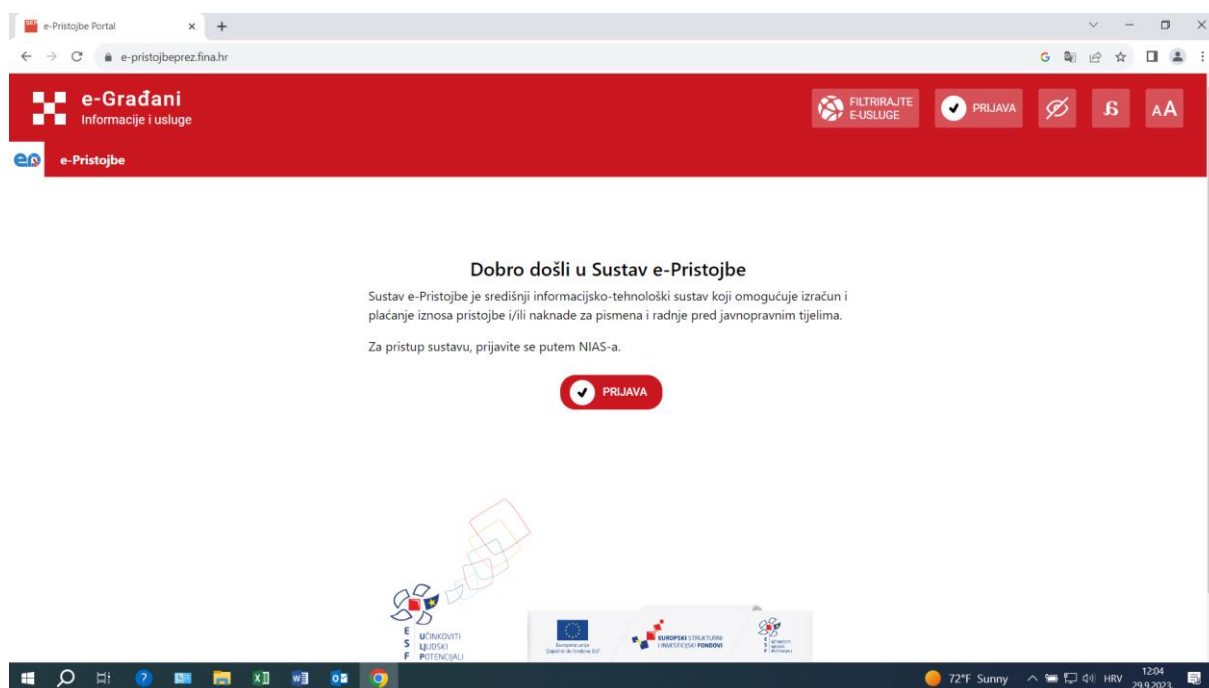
e-Pristojbe Portal
e-pristojbeprez.fina.hr

e-Građani
Informacije i usluge

FILTRIRAJTE E-USLUGE
PRIJAVA
AA

e-Pristojbe

Dobro došli u Sustav e-Pristojbe

Sustav e-Pristojbe je središnji informacijsko-tehnološki sustav koji omogućuje izračun i plaćanje iznosa pristojbe i/ili naknade za pismena i radnje pred javnopravnim tijelima.

Za pristup sustavu, prijavite se putem NIAS-a.

PRIJAVA

E S F
UČINKOVITI LJUDSKI POTENCIJALI

Europska unija
Zajedno do fondova EU

EUROPSKI STRUKTURNI I INVESTICIJSKI FONDOVI

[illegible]

72°F Sunny
HRV
12:04
29.9.2023